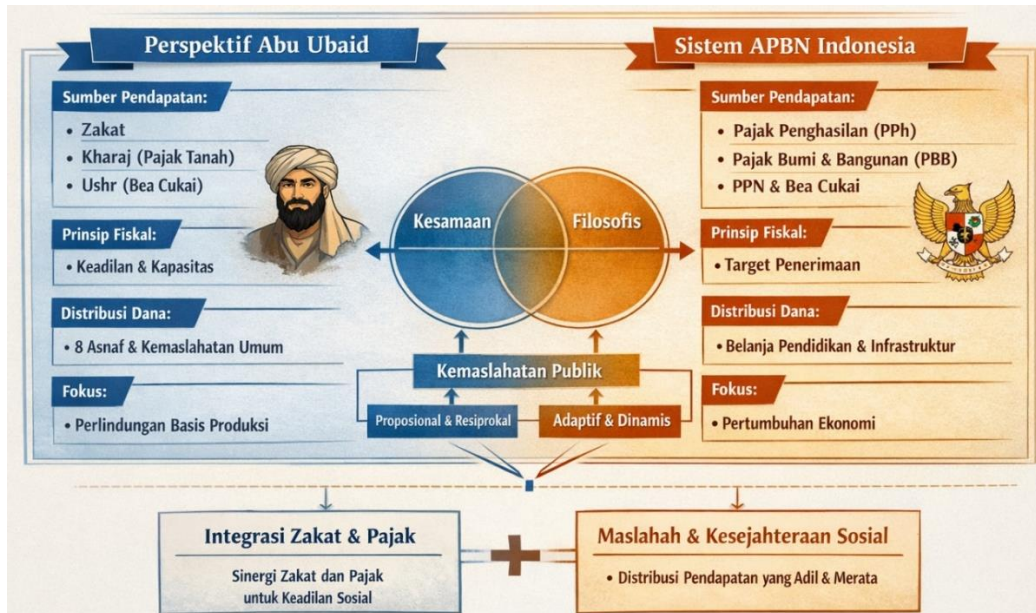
Perspektif Abu Ubaid

Sumber Pendapatan:
• Zakat
• Kharaj (Pajak Tanah)
• Ushr (Bea Cukai)

Prinsip Fiskal:
• Keadilan & Kapasitas

Distribusi Dana:
• 8 Asnaf & Kemaslahatan Umum

Fokus:
• Perlindungan Basis Produksi

Kesamaan
Filosofis

Kemaslahatan Publik
Proposional & Resiprokal
Adaptif & Dinamis

Sistem APBN Indonesia

Sumber Pendapatan:
• Pajak Penghasilan (PPh)
• Pajak Bumi & Bangunan (PBB)
• PPN & Bea Cukai

Prinsip Fiskal:
• Target Penerimaan

Distribusi Dana:
• Belanja Pendidikan & Infrastruktur

Fokus:
• Pertumbuhan Ekonomi

Integrasi Zakat & Pajak
Sinergi Zakat dan Pajak untuk Keadilan Sosial

Maslahah & Kesejahteraan Sosial
• Distribusi Pendapatan yang Adil & Merata